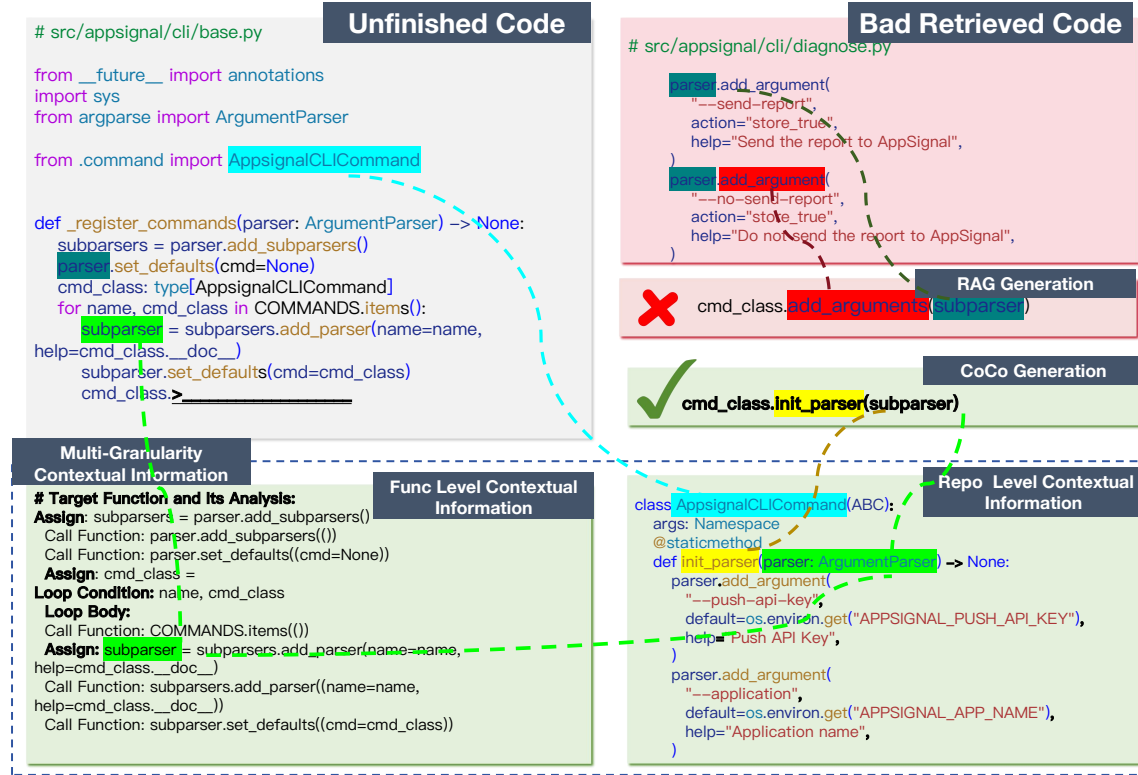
Unfinished Code

# src/appsignal/cli/base.py

from __future__ import annotations
import sys
from argparse import ArgumentParser

from .command import AppsignalCLICommand

def _register_commands(parser: ArgumentParser) -> None:
subparsers = parser.add_subparsers()
parser.set_defaults(cmd=None)
cmd_class: type[AppsignalCLICommand]
for name, cmd_class in COMMANDS.items():
subparser = subparsers.add_parser(name=name, help=cmd_class.__doc__)
subparser.set_defaults(cmd=cmd_class)
cmd_class.>________________

Bad Retrieved Code

# src/appsignal/cli/diagnose.py

parser.add_argument(
"--send-report",
action="store_true",
help="Send the report to AppSignal",
)
parser.add_argument(
"--no-send-report",
action="store_true",
help="Do not send the report to AppSignal",
)

RAG Generation

cmd_class.add_arguments(subparser)

CoCo Generation

cmd_class.init_parser(subparser)

Multi-Granularity Contextual Information

Func Level Contextual Information

# Target Function and Its Analysis:
Assign: subparsers = parser.add_subparsers()
Call Function: parser.add_subparsers(())
Call Function: parser.set_defaults((cmd=None))
Assign: cmd_class =
Loop Condition: name, cmd_class
Loop Body:
Call Function: COMMANDS.items(())
Assign: subparser = subparsers.add_parser(name=name, help=cmd_class.__doc__)
Call Function: subparsers.add_parser((name=name, help=cmd_class.__doc__))
Call Function: subparser.set_defaults((cmd=cmd_class))

Repo Level Contextual Information

class AppsignalCLICommand(ABC):
args: Namespace
@staticmethod
def init_parser(parser: ArgumentParser) -> None:
parser.add_argument(
"--push-api-key",
default=os.environ.get("APPSIGNAL_PUSH_API_KEY"),
help="Push API Key",
)
parser.add_argument(
"--application",
default=os.environ.get("APPSIGNAL_APP_NAME"),
help="Application name",
)